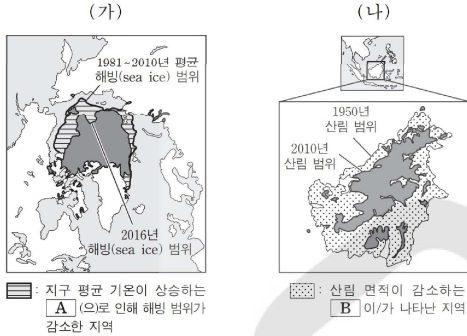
(가)

1981~2010년 평균 해빙(sea ice) 범위

2016년 해빙(sea ice) 범위

: 지구 평균 기온이 상승하는 A (으)로 인해 해빙 범위가 감소한 지역

(나)

1950년 산림 범위

2010년 산림 범위

: 산림 면적이 감소하는 B 이/가 나타난 지역